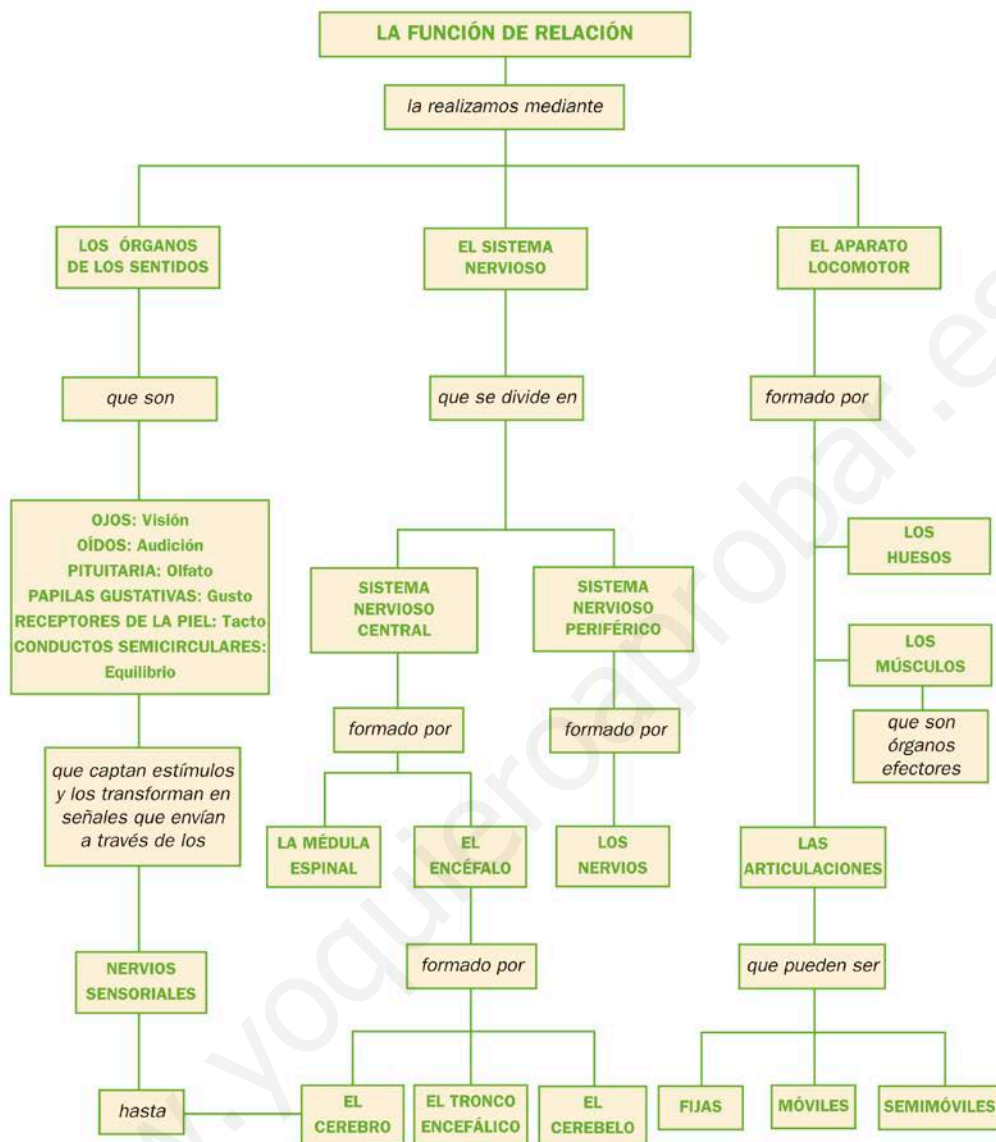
LA FUNCIÓN DE RELACIÓN

la realizamos mediante

LOS ÓRGANOS DE LOS SENTIDOS

que son

OJOS: Visión
OÍDOS: Audición
PITUITARIA: Olfato
PAPILAS GUSTATIVAS: Gusto
RECEPTORES DE LA PIEL: Tacto
CONDUCTOS SEMICIRCULARES: Equilibrio

que captan estímulos y los transforman en señales que envían a través de los

NERVIOS SENSORIALES

hasta

EL SISTEMA NERVIOSO

que se divide en

SISTEMA NERVIOSO CENTRAL

formado por

LA MÉDULA ESPINAL

EL ENCÉFALO

formado por

EL CEREBRO

EL TRONCO ENCEFÁLICO

EL CEREBELO

SISTEMA NERVIOSO PERIFÉRICO

formado por

LOS NERVIOS

EL APARATO LOCOMOTOR

formado por

LOS HUESOS

LOS MÚSCULOS

que son órganos efectores

LAS ARTICULACIONES

que pueden ser

FIJAS

MÓVILES

SEMIMÓVILES

www.yoquieroaprobar.es